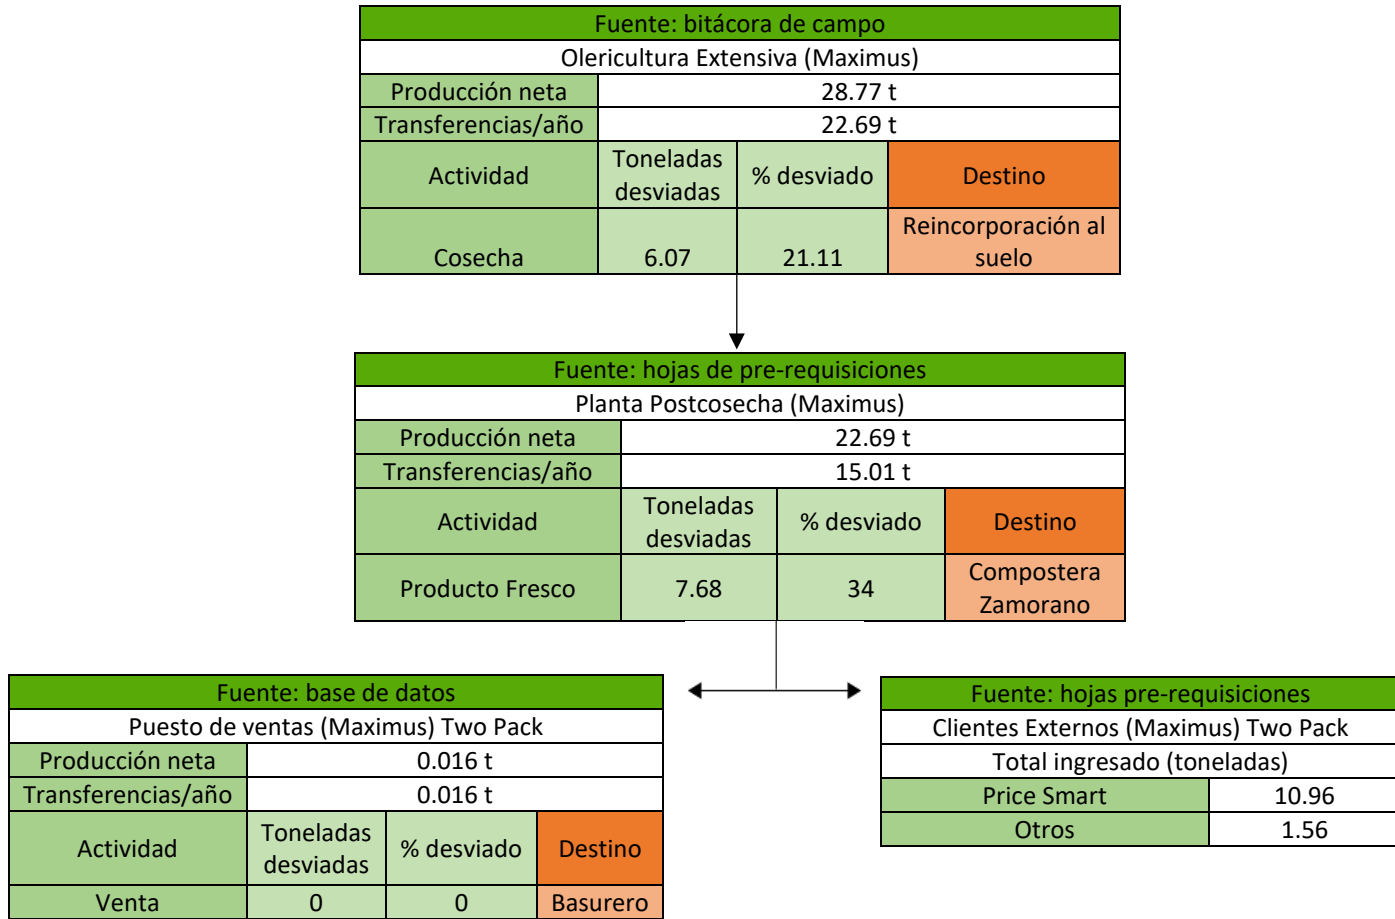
| Fuente: bitácora de campo | | | |
|---|---|---|---|
| Olericultura Extensiva (Maximus) | | | |
| Producción neta | 28.77 t | | |
| Transferencias/año | 22.69 t | | |
| Actividad | Toneladas desviadas | % desviado | Destino |
| Cosecha | 6.07 | 21.11 | Reincorporación al suelo |

| Fuente: hojas de pre-requisiciones | | | |
|---|---|---|---|
| Planta Postcosecha (Maximus) | | | |
| Producción neta | 22.69 t | | |
| Transferencias/año | 15.01 t | | |
| Actividad | Toneladas desviadas | % desviado | Destino |
| Producto Fresco | 7.68 | 34 | Compostera Zamorano |

| Fuente: base de datos | | | |
|---|---|---|---|
| Puesto de ventas (Maximus) Two Pack | | | |
| Producción neta | 0.016 t | | |
| Transferencias/año | 0.016 t | | |
| Actividad | Toneladas desviadas | % desviado | Destino |
| Venta | 0 | 0 | Basurero |

| Fuente: hojas pre-requisiciones | |
|---|---|
| Clientes Externos (Maximus) Two Pack | |
| Total ingresado (toneladas) | |
| Price Smart | 10.96 |
| Otros | 1.56 |